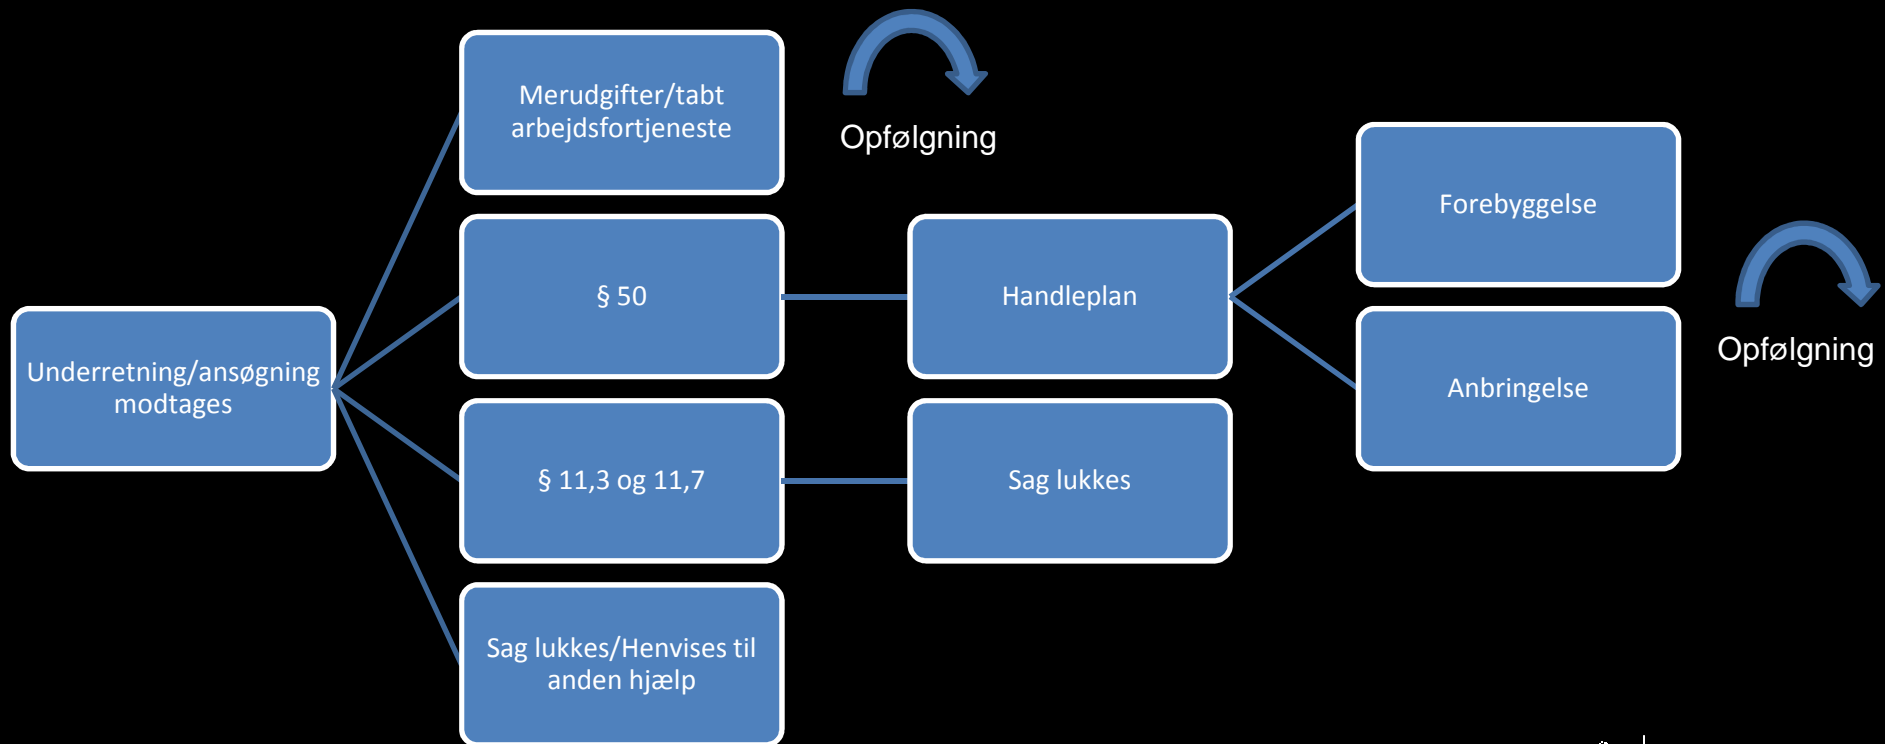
Underretning/ansøgning modtages

Merudgifter/tabt arbejdsfortjeneste

Opfølgning

§ 50

Handleplan

Forebyggelse

Anbringelse

Opfølgning

§ 11,3 og 11,7

Sag lukkes

Sag lukkes/Henvises til anden hjælp